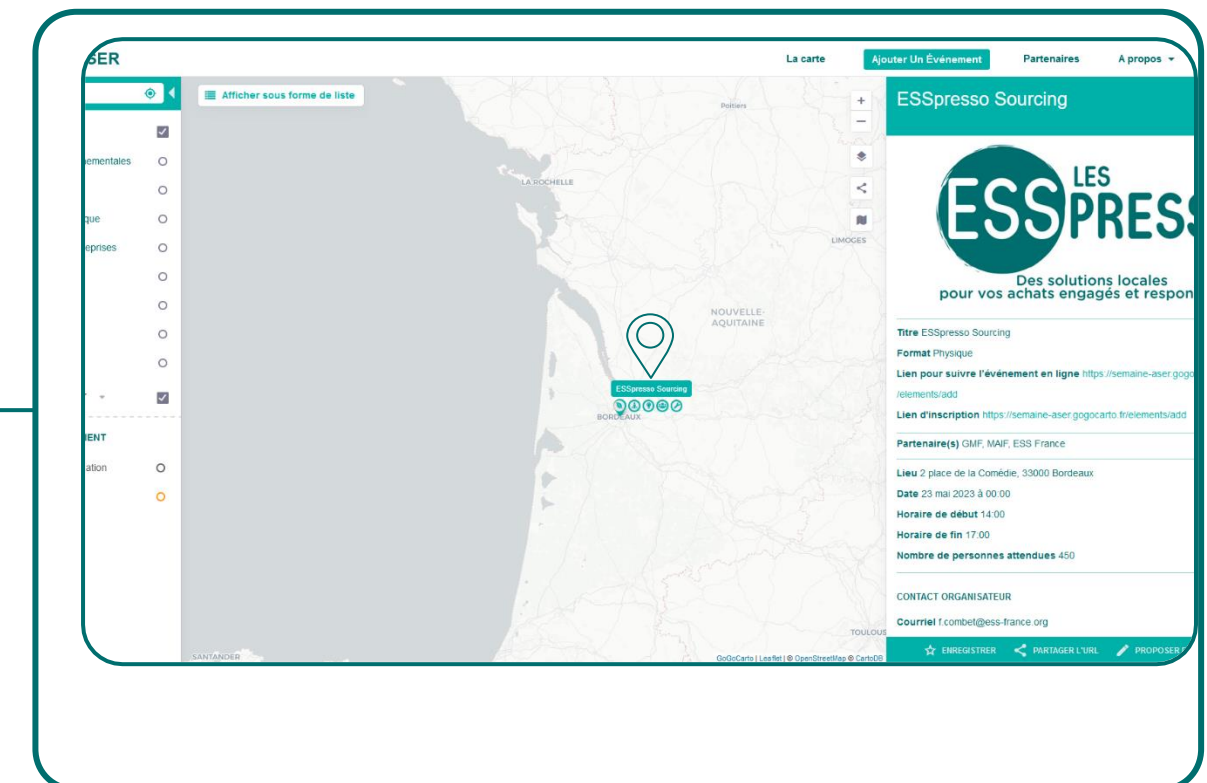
SER

La carte
Ajouter Un Événement
Partenaires
A propos

Afficher sous forme de liste

ementales
que
eprises

IENT
ation

Poitiers
LA ROCHELLE
LIMOGES
NOUVELLE-AQUITAINE
ESSpresso Sourcing
BORDEAUX
SANTANDER
TOULOUS
GoGoCarto | Leaflet | © OpenStreetMap © CartoDB

ESSpresso Sourcing

LES ESS PRESS
Des solutions locales pour vos achats engagés et respon

**Titre** ESSpresso Sourcing
**Format** Physique
**Lien pour suivre l'événement en ligne** https://semaine-aser.gogoc /elements/add
**Lien d'inscription** https://semaine-aser.gogocarto.fr/elements/add

**Partenaire(s)** GMF, MAIF, ESS France

**Lieu** 2 place de la Comédie, 33000 Bordeaux
**Date** 23 mai 2023 à 00:00
**Horaire de début** 14:00
**Horaire de fin** 17:00
**Nombre de personnes attendues** 450

CONTACT ORGANISATEUR
**Courriel** f.combet@ess-france.org

ENREGISTRER
PARTAGER L'URL
PROPOSER